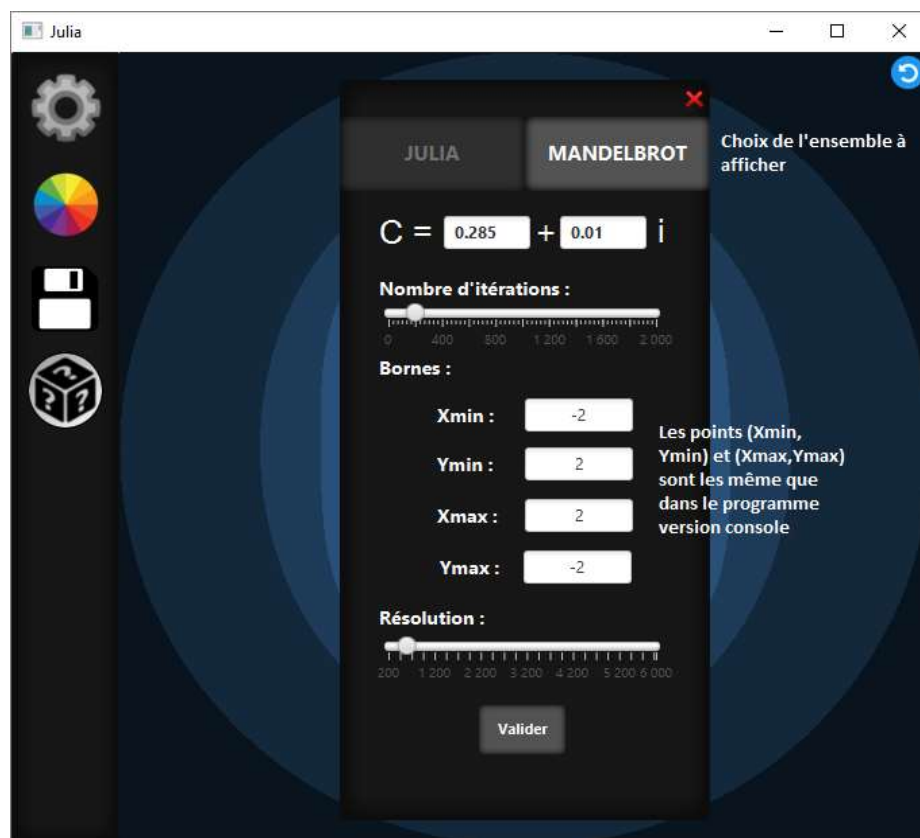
Julia

JULIA MANDELBROT

Choix de l'ensemble à afficher

C = 0.285 + 0.01 i

Nombre d'itérations :

0 400 800 1 200 1 600 2 000

Bornes :

Xmin : -2

Ymin : 2

Xmax : 2

Ymax : -2

Les points (Xmin, Ymin) et (Xmax,Ymax) sont les même que dans le programme version console

Résolution :

200 1 200 2 200 3 200 4 200 5 200 6 000

Valider